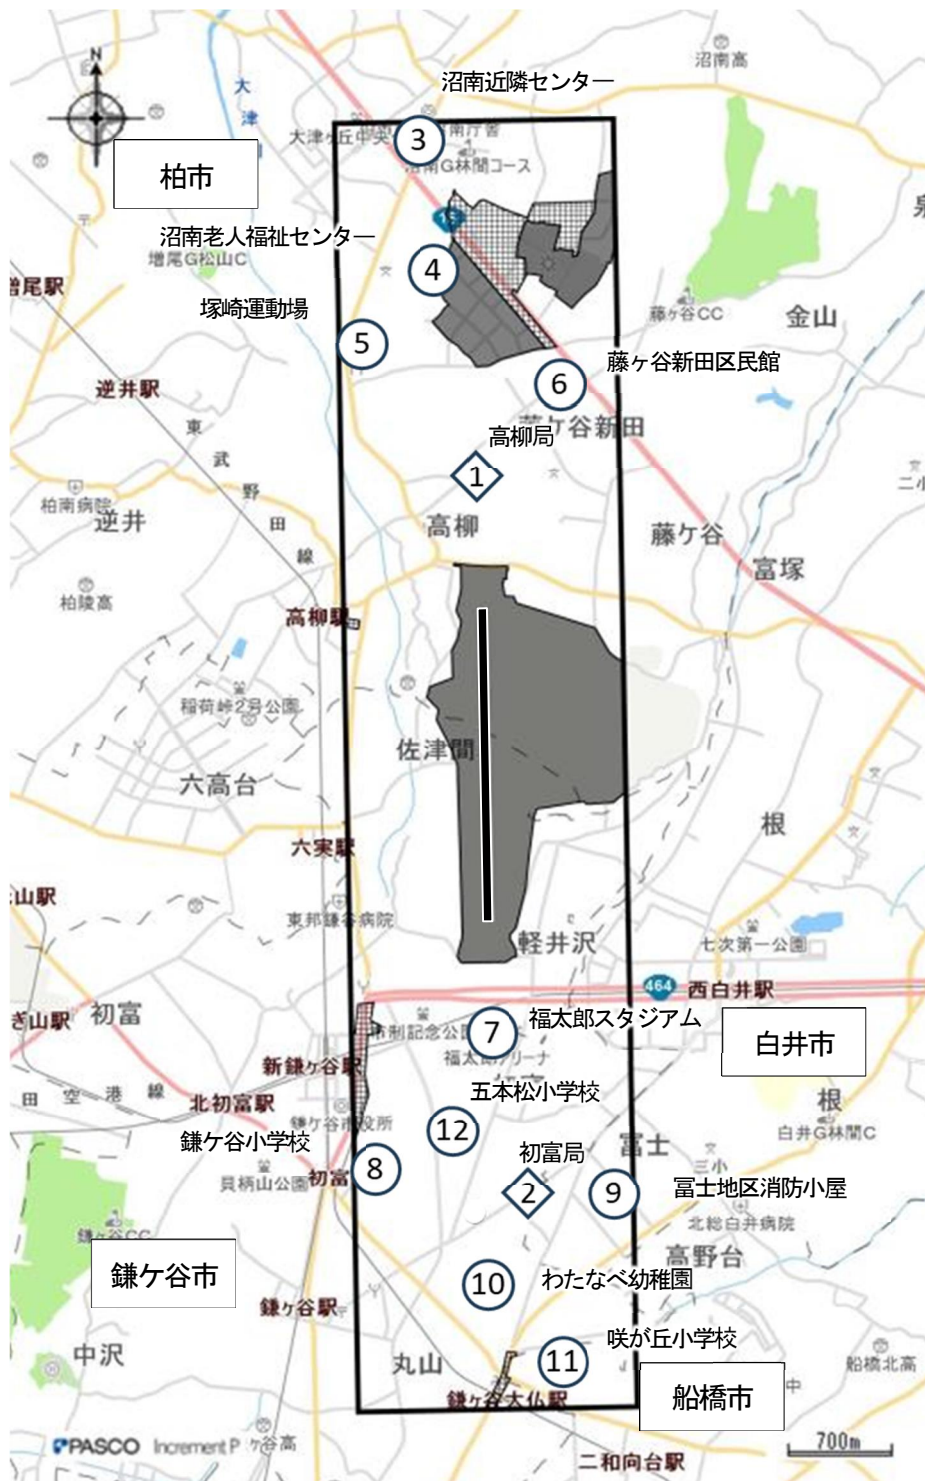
N
沼南近隣センター
沼南高
柏市
大
津
大津ヶ丘中央
3
沼南庁舎
沼南G林間コース
16
沼南老人福祉センター
増尾G松山C
4
塚崎運動場
5
藤ヶ谷CC
金山
6
藤ヶ谷新田区民館
逆井駅
高柳局
藤ヶ谷新田
東
武
1
柏南病院
逆井
野
田
高柳
藤ヶ谷
富塚
線
柏陵高
高柳駅
稲荷峠2号公園
佐津間
六高台
根
六実駅
山駅
東邦鎌ヶ谷病院
軽井沢
七次第一公園
464
西白井駅
山駅
初富
7
福太郎スタジアム
白井市
新鎌ヶ谷駅
福太郎アリーナ
五本松小学校
根
田
空
港
線
北初富駅
鎌ヶ谷市役所
12
白井G林間C
鎌ヶ谷小学校
初富局
富士
8
貝柄山公園
初富
2
9
富士地区消防小屋
北総白井病院
鎌ヶ谷CC
高野台
鎌ヶ谷市
10
わたなべ幼稚園
鎌ヶ谷駅
咲が丘小学校
中沢
丸山
11
船橋北高
船橋市
鎌ヶ谷大仏駅
PASCO
Increment P
ヶ谷高
700m
二和向台駅